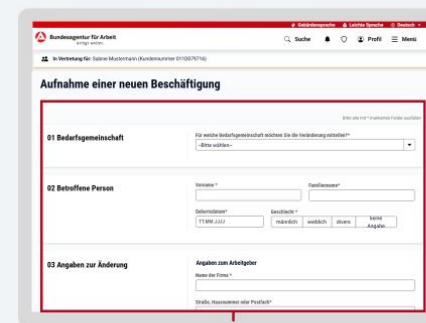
Gebärdensprache Leichte Sprache Deutsch

Bundesagentur für Arbeit
bringt weiter.

Suche Profil Menü

In Vertretung für: Sabine Mustermann (Kundennummer 0100079716)

Aufnahme einer neuen Beschäftigung

Bitte alle mit * markierten Felder ausfüllen

01 Bedarfsgemeinschaft

Für welche Bedarfsgemeinschaft möchten Sie die Veränderung mitteilen?*

--Bitte wählen--

02 Betroffene Person

Vorname *

Familienname*

Geburtsdatum*

TT.MM.JJJJ

Geschlecht *

männlich weiblich divers keine Angabe

03 Angaben zur Änderung

Angaben zum Arbeitgeber

Name der Firma *

Straße, Hausnummer oder Postfach*